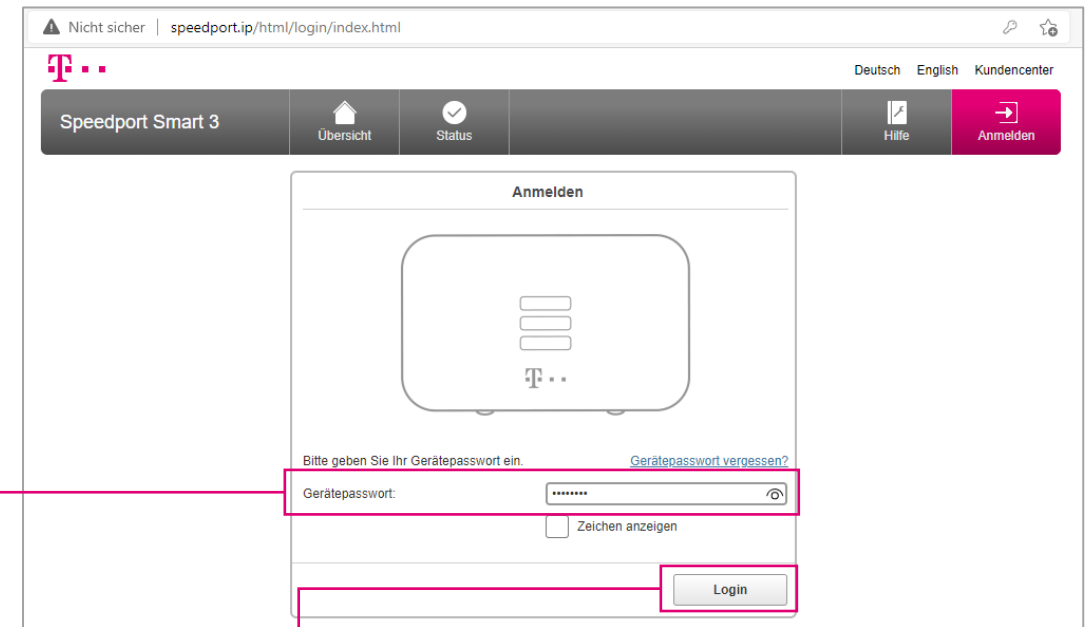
Nicht sicher | speedport.ip/html/login/index.html

T · ·

Deutsch English Kundencenter

Speedport Smart 3

Übersicht

Status

Hilfe

Anmelden

Anmelden

T · ·

Bitte geben Sie Ihr Gerätepasswort ein.

Gerätepasswort vergessen?

Gerätepasswort: ••••••••

Zeichen anzeigen

Login